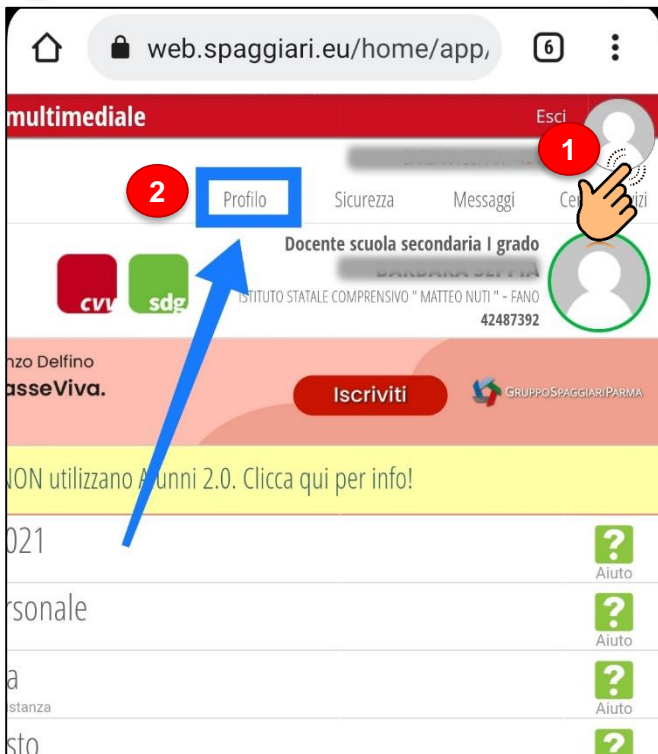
web.spaggiari.eu/home/app/

6

multimediale

Esci

1

2

Profilo

Sicurezza

Messaggi

Ce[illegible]zi

Docente scuola secondaria I grado

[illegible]

ISTITUTO STATALE COMPRENSIVO " MATTEO NUTI " - FANO

42487392

cvv

sdg

nzo Delfino

asseViva.

Iscriviti

GRUPPOSPAGGIARIPARMA

NON utilizzano A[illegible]unni 2.0. Clicca qui per info!

021

Aiuto

rsonale

Aiuto

a

stanza

Aiuto

sto